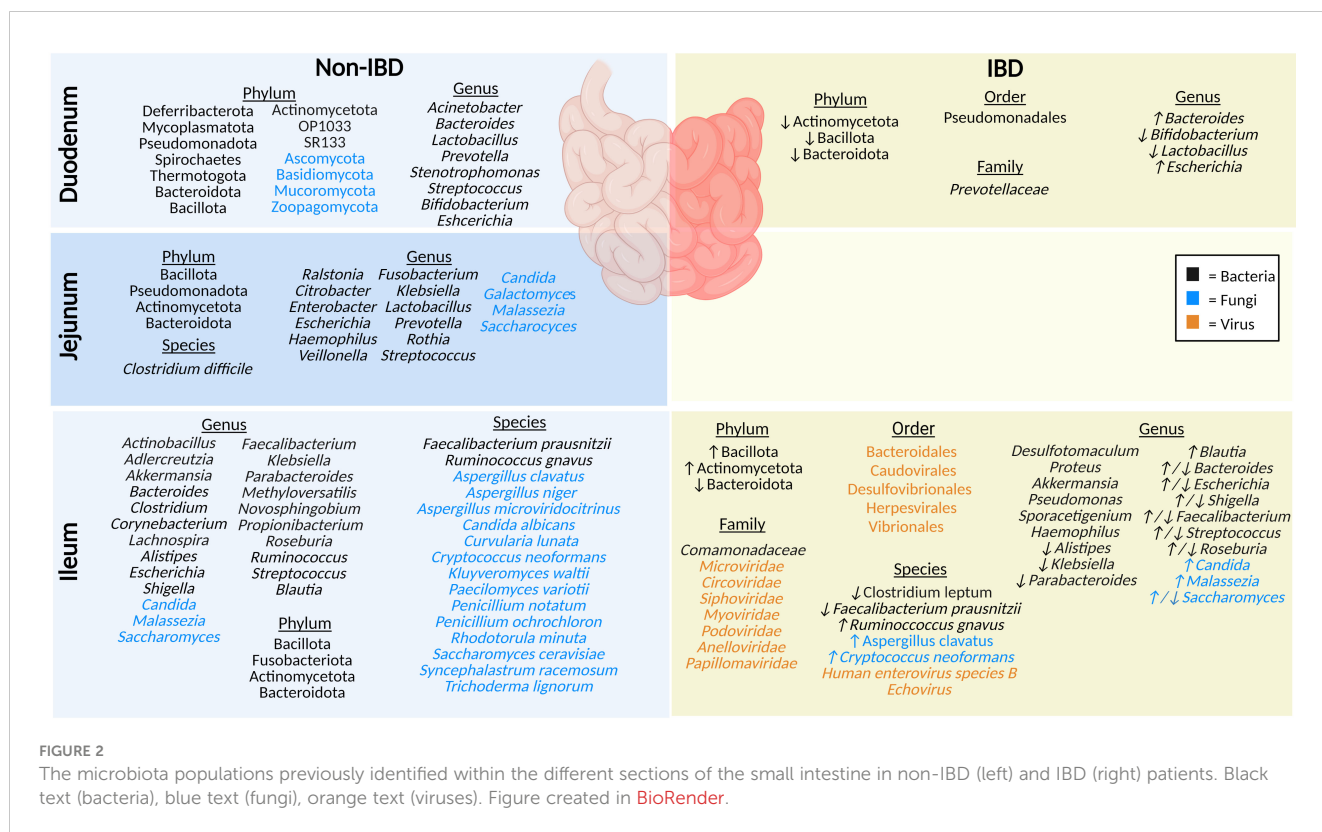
Non-IBD

IBD

Duodenum

Phylum
Deferribacterota
Mycoplasmatota
Pseudomonadota
Spirochaetes
Thermotogota
Bacteroidota
Bacillota
Actinomycetota
OP1033
SR133
Ascomycota
Basidiomycota
Mucoromycota
Zoopagomycota

Genus
Acinetobacter
Bacteroides
Lactobacillus
Prevotella
Stenotrophomonas
Streptococcus
Bifidobacterium
Eshcerichia

Phylum
↓Actinomycetota
↓Bacillota
↓Bacteroidota

Order
Pseudomonadales

Family
Prevotellaceae

Genus
↑Bacteroides
↓Bifidobacterium
↓Lactobacillus
↑Escherichia

Jejunum

Phylum
Bacillota
Pseudomonadota
Actinomycetota
Bacteroidota

Species
Clostridium difficile

Genus
Ralstonia
Citrobacter
Enterobacter
Escherichia
Haemophilus
Veillonella
Fusobacterium
Klebsiella
Lactobacillus
Prevotella
Rothia
Streptococcus
Candida
Galactomyces
Malassezia
Saccharocyces

= Bacteria
= Fungi
= Virus

Ileum

Genus
Actinobacillus
Adlercreutzia
Akkermansia
Bacteroides
Clostridium
Corynebacterium
Lachnospira
Alistipes
Escherichia
Shigella
Candida
Malassezia
Saccharomyces
Faecalibacterium
Klebsiella
Parabacteroides
Methyloversatilis
Novosphingobium
Propionibacterium
Roseburia
Ruminococcus
Streptococcus
Blautia

Phylum
Bacillota
Fusobacteriota
Actinomycetota
Bacteroidota

Species
Faecalibacterium prausnitzii
Ruminococcus gnavus
Aspergillus clavatus
Aspergillus niger
Aspergillus microviridocitrinus
Candida albicans
Curvularia lunata
Cryptococcus neoformans
Kluyveromyces waltii
Paecilomyces variotii
Penicillium notatum
Penicillium ochrochloron
Rhodotorula minuta
Saccharomyces ceravisiae
Syncephalastrum racemosum
Trichoderma lignorum

Phylum
↑Bacillota
↑Actinomycetota
↓Bacteroidota

Family
Comamonadaceae
Microviridae
Circoviridae
Siphoviridae
Myoviridae
Podoviridae
Anelloviridae
Papillomaviridae

Order
Bacteroidales
Caudovirales
Desulfovibrionales
Herpesvirales
Vibrionales

Species
↓Clostridium leptum
↓Faecalibacterium prausnitzii
↑Ruminoccoccus gnavus
↑Aspergillus clavatus
↑Cryptococcus neoformans
Human enterovirus species B
Echovirus

Genus
Desulfotomaculum
Proteus
Akkermansia
Pseudomonas
Sporacetigenium
Haemophilus
↓Alistipes
↓Klebsiella
↓Parabacteroides
↑Blautia
↑/↓Bacteroides
↑/↓Escherichia
↑/↓Shigella
↑/↓Faecalibacterium
↑/↓Streptococcus
↑/↓Roseburia
↑Candida
↑Malassezia
↑/↓Saccharomyces

FIGURE 2
The microbiota populations previously identified within the different sections of the small intestine in non-IBD (left) and IBD (right) patients. Black text (bacteria), blue text (fungi), orange text (viruses). Figure created in BioRender.